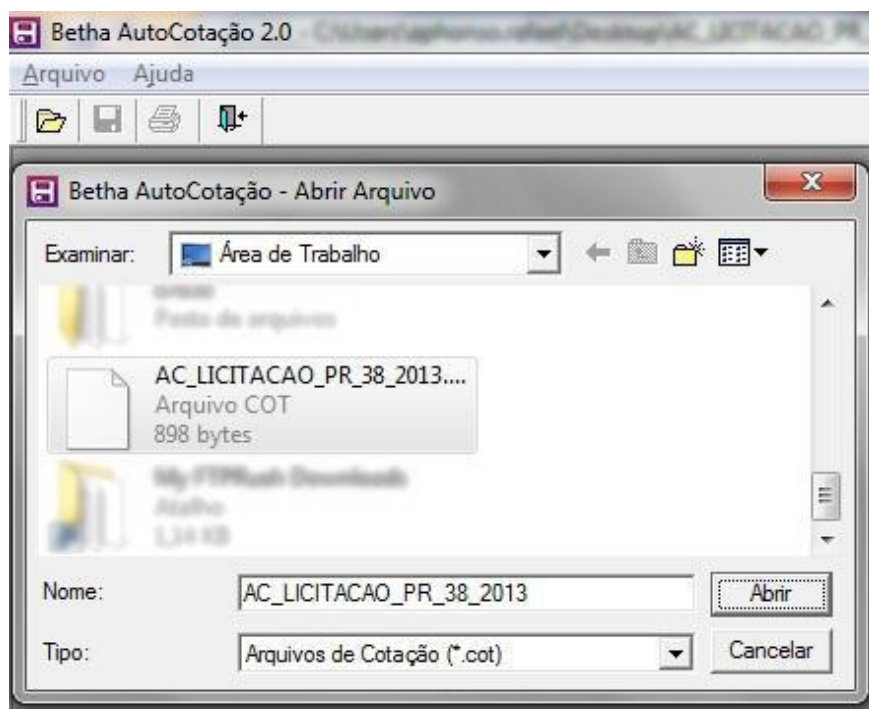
Betha AutoCotação 2.0 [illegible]

Arquivo Ajuda

Betha AutoCotação - Abrir Arquivo

Examinar: Área de Trabalho

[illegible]
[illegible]

AC_LICITACAO_PR_38_2013....
Arquivo COT
898 bytes

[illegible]
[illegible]
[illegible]

Nome: AC_LICITACAO_PR_38_2013

Abrir

Tipo: Arquivos de Cotação (*.cot)

Cancelar